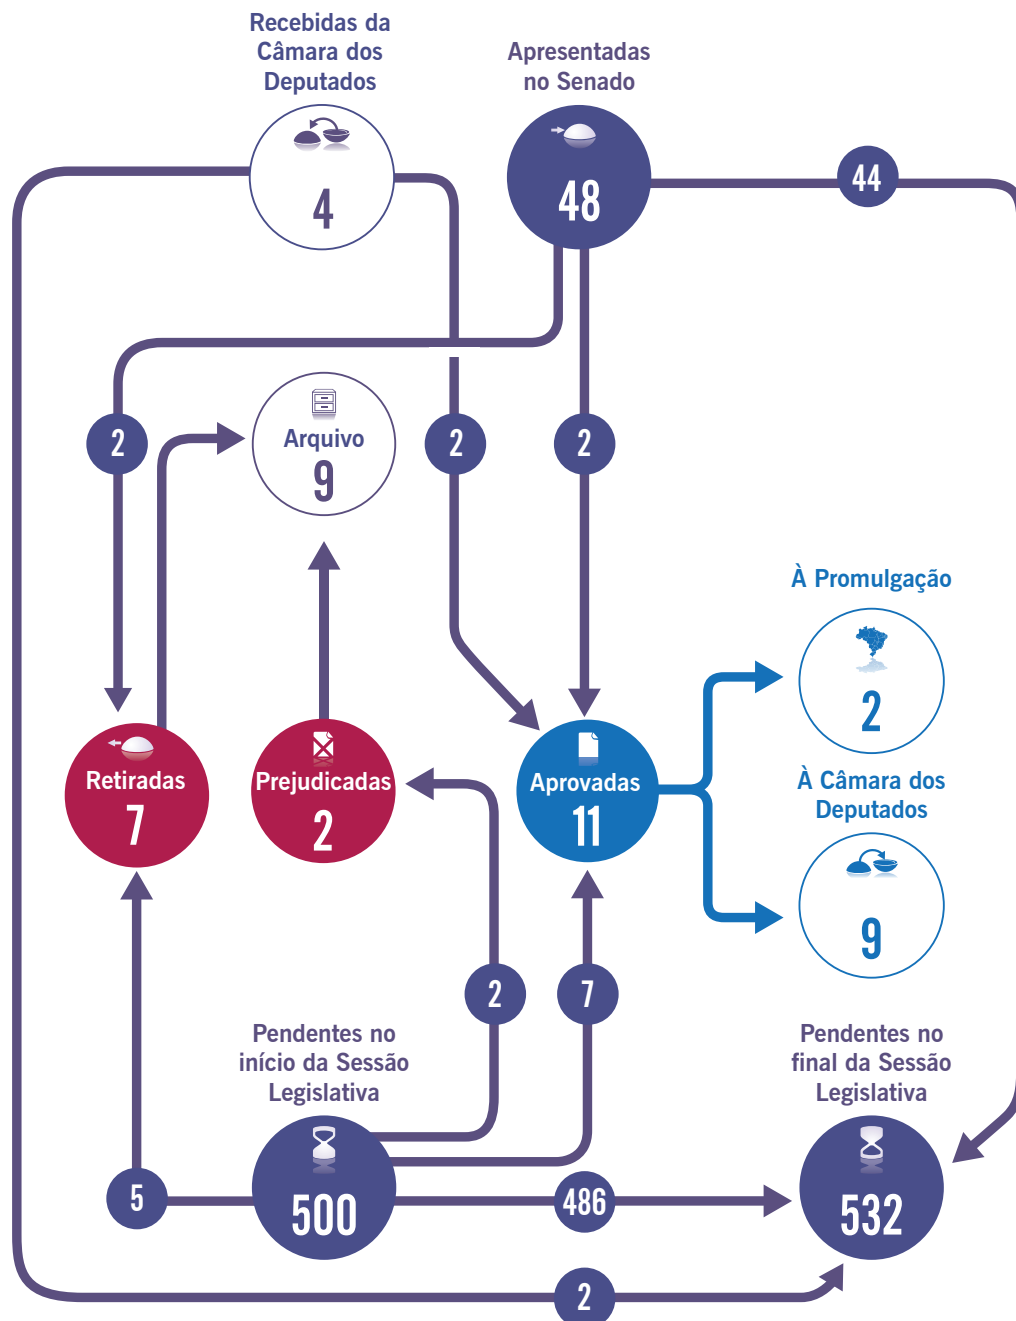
Recebidas da Câmara dos Deputados

4

Apresentadas no Senado

48

44

2

Arquivo

9

2

2

À Promulgação

2

Retiradas

7

Prejudicadas

2

Aprovadas

11

À Câmara dos Deputados

9

2

7

Pendentes no início da Sessão Legislativa

Pendentes no final da Sessão Legislativa

5

500

486

532

2